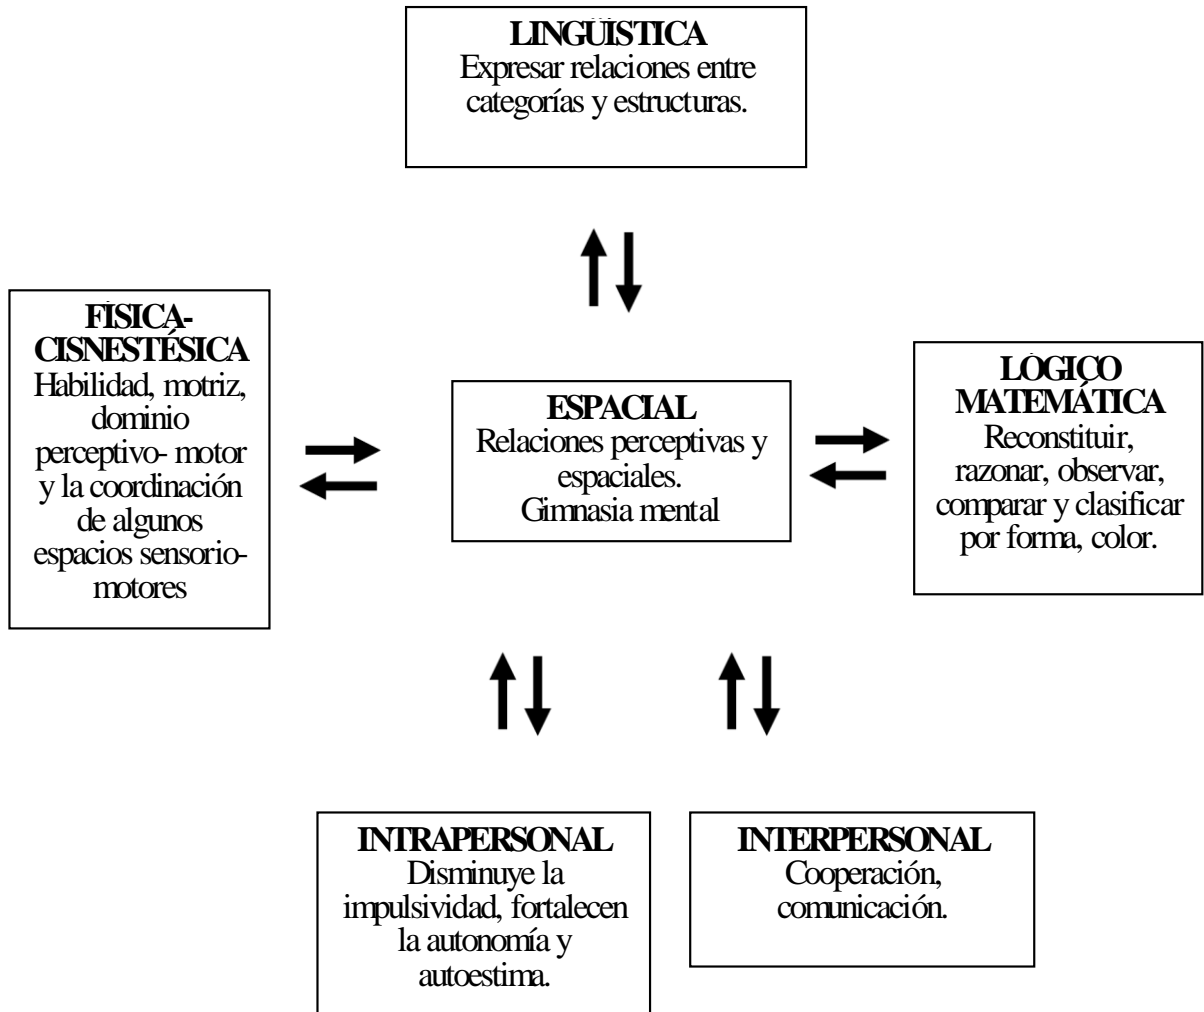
LINGÜISTICA
Expresar relaciones entre categorías y estructuras.

FISICA-CISNESTÉSICA
Habilidad, motriz, dominio perceptivo- motor y la coordinación de algunos espacios sensoriomotores

ESPACIAL
Relaciones perceptivas y espaciales.
Gimnasia mental

LÓGICO MATEMÁTICA
Reconstituir, razonar, observar, comparar y clasificar por forma, color.

INTRAPERSONAL
Disminuye la impulsividad, fortalecen la autonomía y autoestima.

INTERPERSONAL
Cooperación, comunicación.